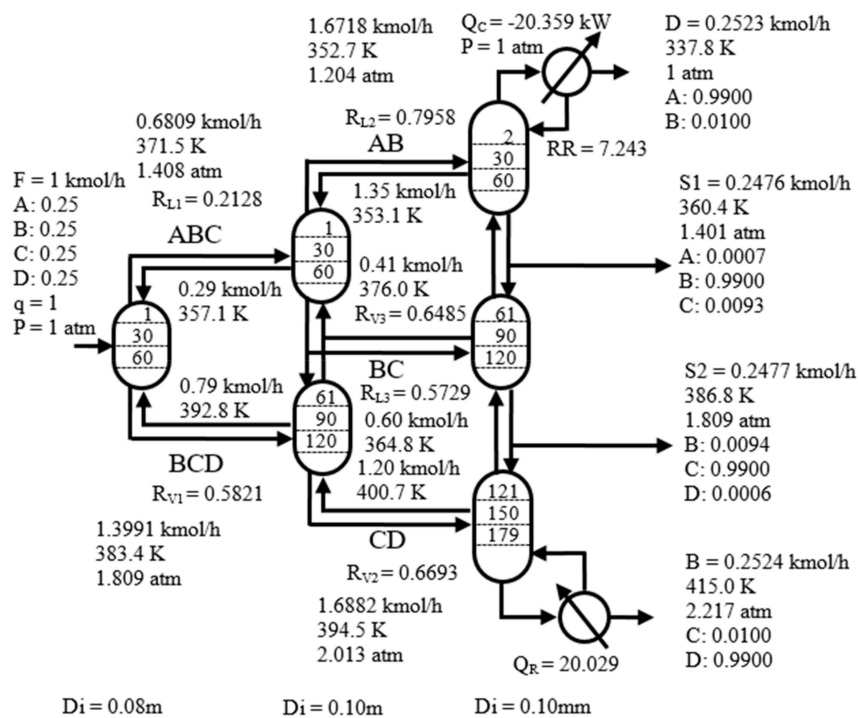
1.6718 kmol/h
352.7 K
1.204 atm

$Q_C$ = -20.359 kW
P = 1 atm

D = 0.2523 kmol/h
337.8 K
1 atm
A: 0.9900
B: 0.0100

0.6809 kmol/h
371.5 K
1.408 atm

$R_{L2}$ = 0.7958

AB

2
30
60

RR = 7.243

F = 1 kmol/h
A: 0.25
B: 0.25
C: 0.25
D: 0.25
q = 1
P = 1 atm

$R_{L1}$ = 0.2128

1.35 kmol/h
353.1 K

S1 = 0.2476 kmol/h
360.4 K
1.401 atm
A: 0.0007
B: 0.9900
C: 0.0093

ABC

1
30
60

0.41 kmol/h
376.0 K
$R_{V3}$ = 0.6485

0.29 kmol/h
357.1 K

1
30
60

61
90
120

BC

0.79 kmol/h
392.8 K

61
90
120

$R_{L3}$ = 0.5729
0.60 kmol/h
364.8 K
1.20 kmol/h
400.7 K

S2 = 0.2477 kmol/h
386.8 K
1.809 atm
B: 0.0094
C: 0.9900
D: 0.0006

BCD

$R_{V1}$ = 0.5821

121
150
179

1.3991 kmol/h
383.4 K
1.809 atm

CD

$R_{V2}$ = 0.6693

1.6882 kmol/h
394.5 K
2.013 atm

B = 0.2524 kmol/h
415.0 K
2.217 atm
C: 0.0100
D: 0.9900

$Q_R$ = 20.029

Di = 0.08m
Di = 0.10m
Di = 0.10mm